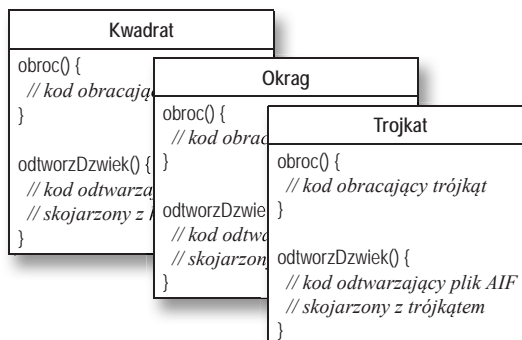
Kwadrat

obroc() {
// kod obracają
}

odtworzDzwiek() {
// kod odtwarzają
// skojarzony z k

Okrag

obroc() {
// kod obrac
}

odtworzDzwie
// kod odtw
// skojarzon
}

Trojkat

obroc() {
// kod obracający trójkąt
}

odtworzDzwiek() {
// kod odtwarzający plik AIF
// skojarzony z trójkątem
}